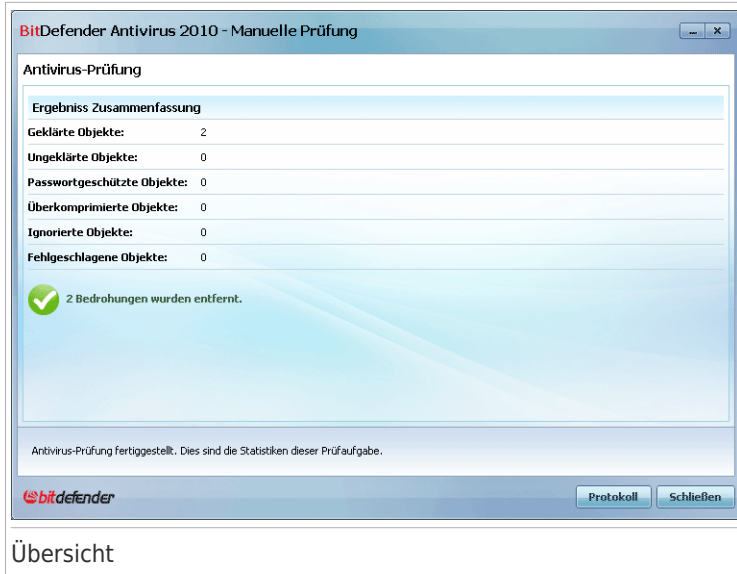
BitDefender Antivirus 2010 - Manuelle Prüfung

Antivirus-Prüfung

Ergebniss Zusammenfassung

| | |
|---|---|
| Geklärte Objekte: | 2 |
| Ungeklärte Objekte: | 0 |
| Passwortgeschützte Objekte: | 0 |
| Überkomprimierte Objekte: | 0 |
| Ignorierte Objekte: | 0 |
| Fehlgeschlagene Objekte: | 0 |

2 Bedrohungen wurden entfernt.

Antivirus-Prüfung fertiggestellt. Dies sind die Statistiken dieser Prüfaufgabe.

bitdefender

Protokoll Schließen

Übersicht